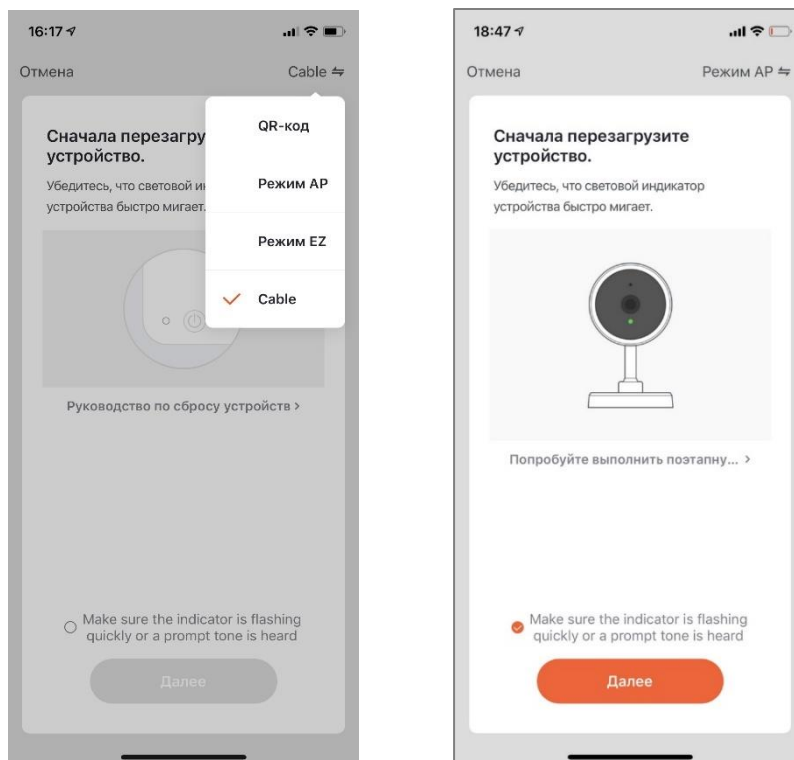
16:17

Отмена

Cable ⇋

Сначала перезагру устройство.

Убедитесь, что световой ин устройства быстро мигает.

QR-код

Режим AP

Режим EZ

✓ Cable

Руководство по сбросу устройств >

Make sure the indicator is flashing quickly or a prompt tone is heard

Далее

18:47

Отмена

Режим AP ⇋

Сначала перезагрузите устройство.

Убедитесь, что световой индикатор устройства быстро мигает.

Попробуйте выполнить поэтапну... >

Make sure the indicator is flashing quickly or a prompt tone is heard

Далее